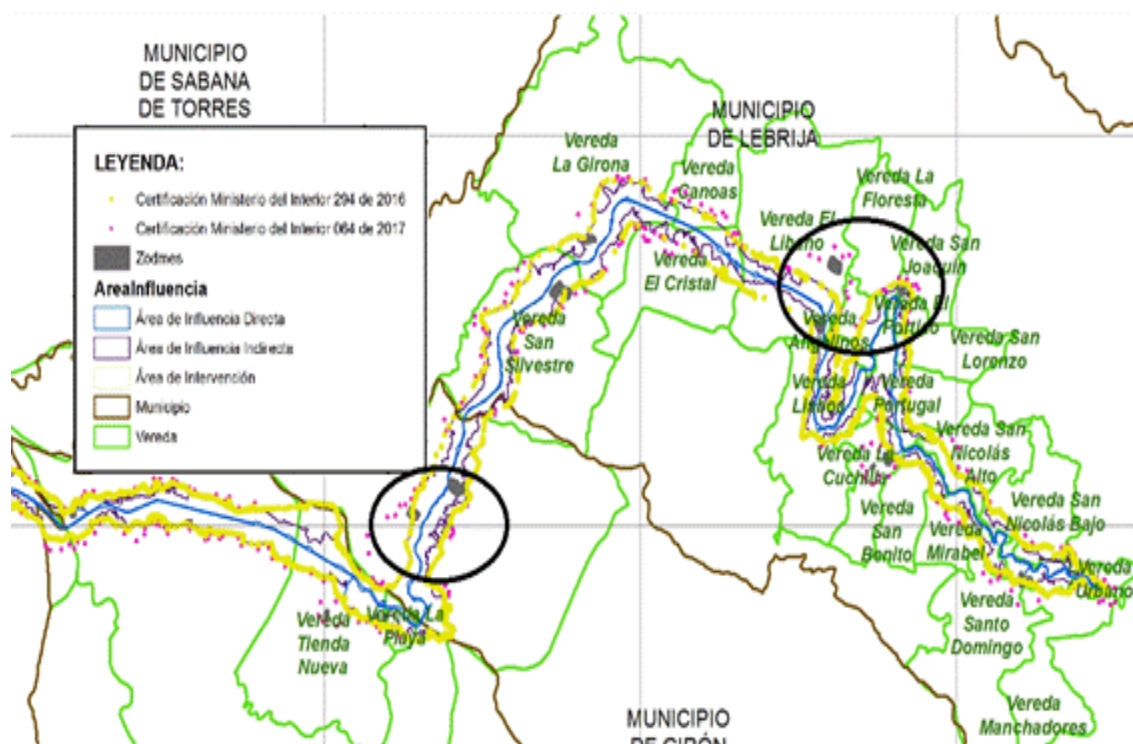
MUNICIPIO DE SABANA DE TORRES

LEYENDA:
Certificación Ministerio del Interior 294 de 2016
Certificación Ministerio del Interior 064 de 2017
Zodmes
AreaInfluencia
Área de Influencia Directa
Área de Influencia Indirecta
Área de Intervención
Municipio
Vereda

MUNICIPIO DE LEBRIJA

Vereda La Girona
Vereda Canoas
Vereda El Cristal
Vereda San Silvestre
Vereda El Líbano
Vereda La Floresta
Vereda San Joaquín
Vereda El Pórtico
Vereda Angelinos
Vereda San Lorenzo
Vereda Líbano
Vereda Portugal
Vereda San Nicolás Alto
Vereda La Cuchilla
Vereda San Nicolás Bajo
Vereda San Benito
Vereda Mirabel
Vereda Urbano
Vereda Santo Domingo
Vereda Manchadores
Vereda Tienda Nueva
Vereda La Playa

MUNICIPIO DE GIRÓN